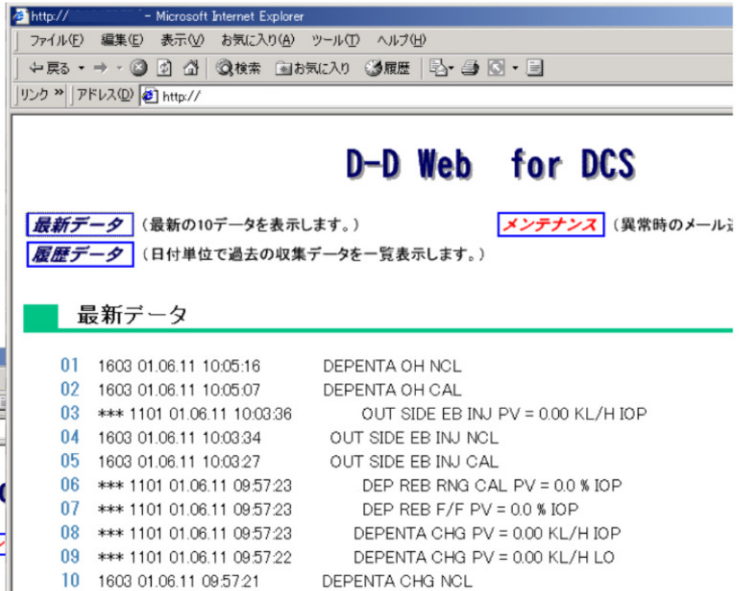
http:// - Microsoft Internet Explorer

ファイル(F) 編集(E) 表示(V) お気に入り(A) ツール(T) ヘルプ(H)

戻る → 検索 お気に入り 履歴

リンク » アドレス(D) http://

D-D Web for DCS

最新データ （最新の10データを表示します。）

メンテナンス （異常時のメール

履歴データ （日付単位で過去の収集データを一覧表示します。）

最新データ

01 1603 01.06.11 10:05:16 DEPENTA OH NCL
02 1603 01.06.11 10:05:07 DEPENTA OH CAL
03 *** 1101 01.06.11 10:03:36 OUT SIDE EB INJ PV = 0.00 KL/H IOP
04 1603 01.06.11 10:03:34 OUT SIDE EB INJ NCL
05 1603 01.06.11 10:03:27 OUT SIDE EB INJ CAL
06 *** 1101 01.06.11 09:57:23 DEP REB RNG CAL PV = 0.0 % IOP
07 *** 1101 01.06.11 09:57:23 DEP REB F/F PV = 0.0 % IOP
08 *** 1101 01.06.11 09:57:23 DEPENTA CHG PV = 0.00 KL/H IOP
09 *** 1101 01.06.11 09:57:22 DEPENTA CHG PV = 0.00 KL/H LO
10 1603 01.06.11 09:57:21 DEPENTA CHG NCL